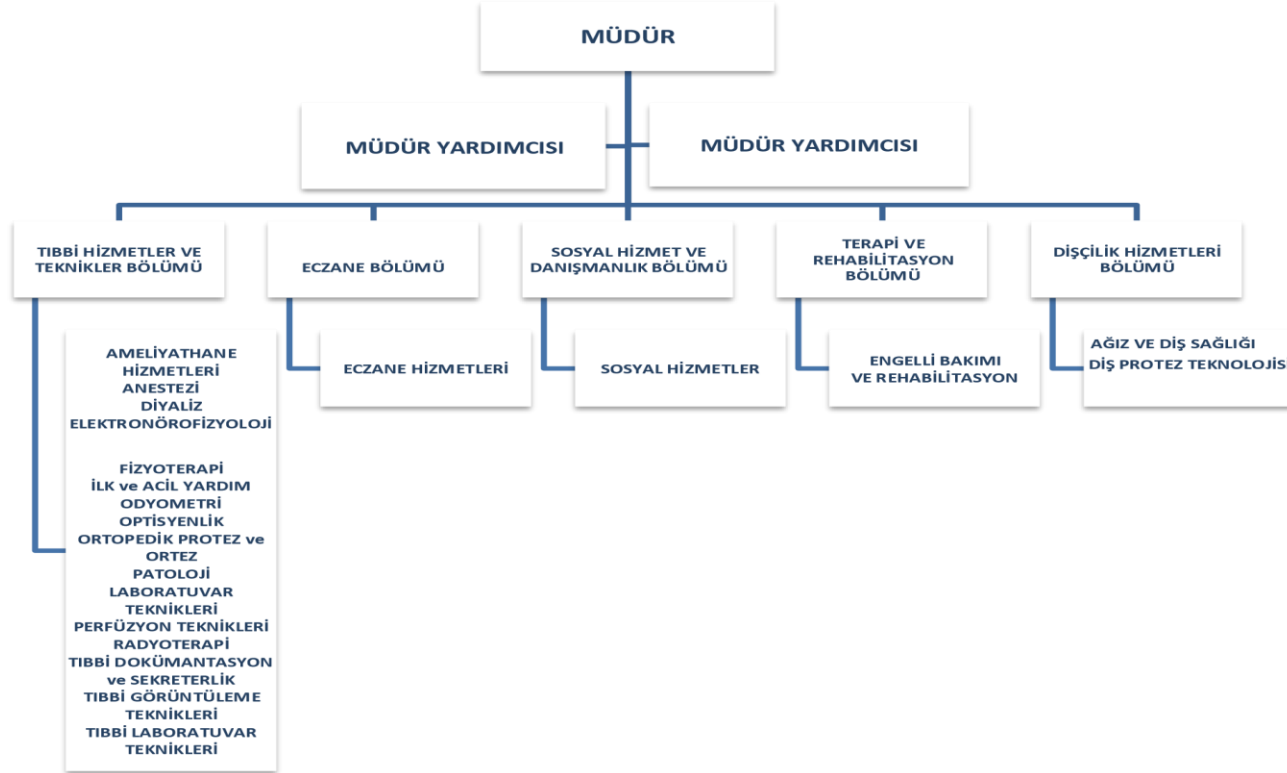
MÜDÜR

MÜDÜR YARDIMCISI

MÜDÜR YARDIMCISI

TIBBİ HİZMETLER VE TEKNİKLER BÖLÜMÜ

ECZANE BÖLÜMÜ

SOSYAL HİZMET VE DANIŞMANLIK BÖLÜMÜ

TERAPİ VE REHABİLİTASYON BÖLÜMÜ

DİŞÇİLİK HİZMETLERİ BÖLÜMÜ

AMELİYATHANE HİZMETLERİ
ANESTEZİ
DİYALİZ
ELEKTRONÖROFİZYOLOJİ

FİZYOTERAPİ
İLK ve ACİL YARDIM
ODYOMETRİ
OPTİSYENLİK
ORTOPEDİK PROTEZ ve ORTEZ
PATOLOJİ LABORATUVAR TEKNİKLERİ
PERFÜZYON TEKNİKLERİ
RADYOTERAPİ
TIBBİ DOKÜMANTASYON ve SEKRETERLİK
TIBBİ GÖRÜNTÜLEME TEKNİKLERİ
TIBBİ LABORATUVAR TEKNİKLERİ

ECZANE HİZMETLERİ

SOSYAL HİZMETLER

ENGELLİ BAKIMI VE REHABİLİTASYON

AĞIZ VE DİŞ SAĞLIĞI
DİŞ PROTEZ TEKNOLOJİS